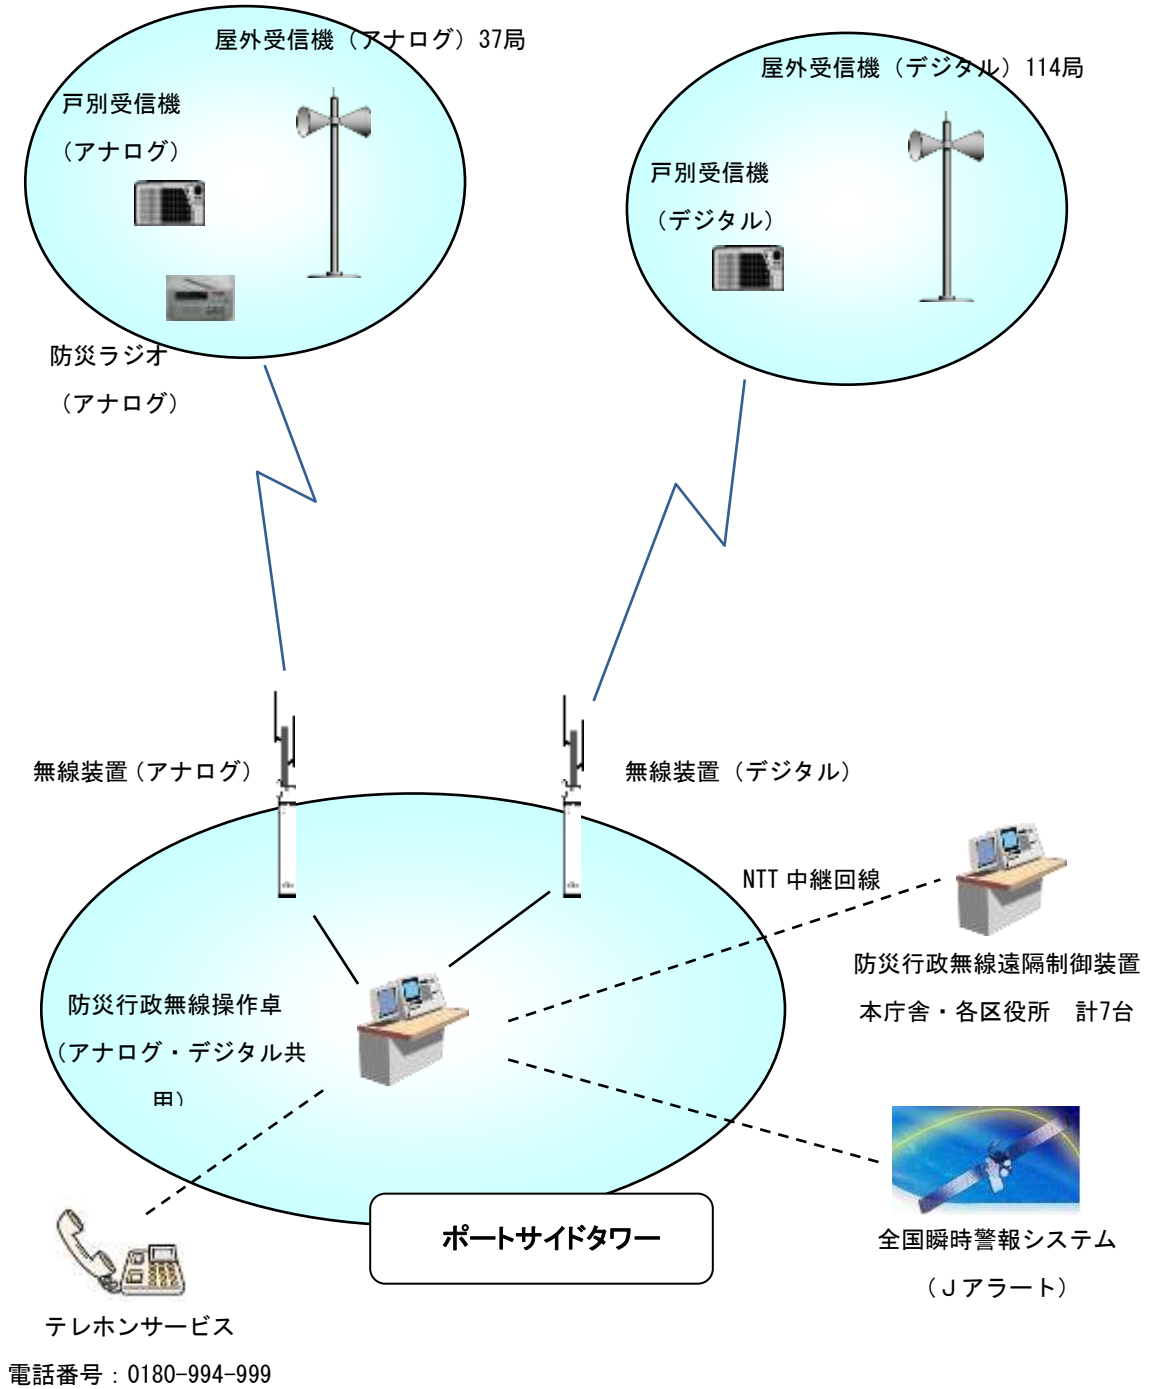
屋外受信機（アナログ）37局

戸別受信機

（アナログ）

防災ラジオ

（アナログ）

屋外受信機（デジタル）114局

戸別受信機

（デジタル）

無線装置（アナログ）

無線装置（デジタル）

NTT 中継回線

防災行政無線操作卓

（アナログ・デジタル共

用）

防災行政無線遠隔制御装置

本庁舎・各区役所　計7台

ポートサイドタワー

全国瞬時警報システム

（Ｊアラート）

テレホンサービス

電話番号：0180-994-999